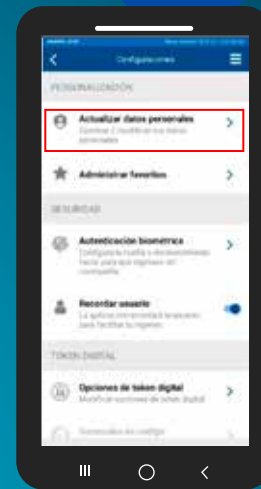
Configuraciones

PERSONALIZACIÓN

Actualizar datos personales
Cambiar o modificar tus datos personales

Administrar favoritos

SEGURIDAD

Autenticación biométrica
Configura huella o reconocimiento facial para tus ingresos en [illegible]

Recordar usuario
La aplicación recordará tu usuario para facilitar tu ingreso

TOKEN DIGITAL

Opciones de token digital
Modificar opciones de token digital

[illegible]